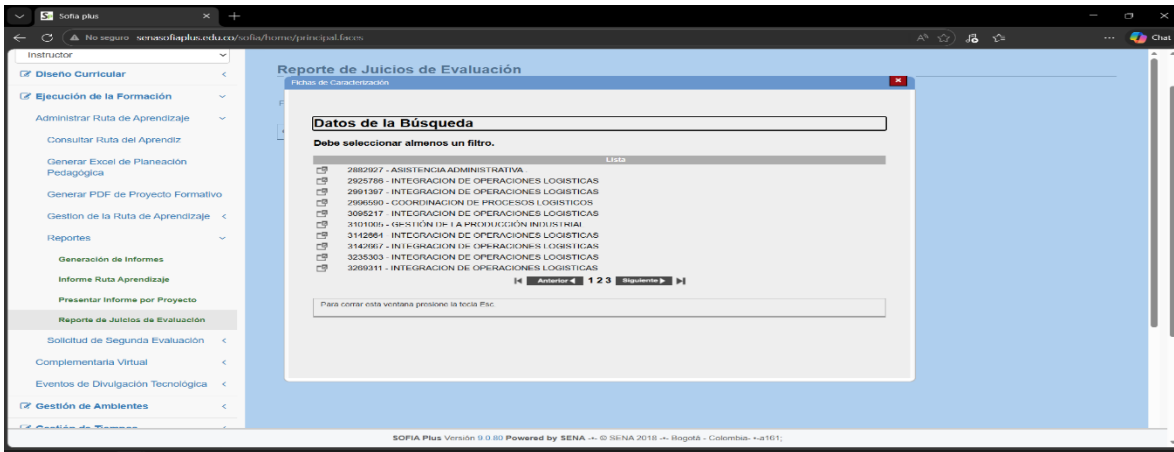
Sofia plus
No seguro senasofiaplus.edu.co/sofia/home/principal.faces
Chat

Instructor
Diseño Curricular
Ejecución de la Formación
Administrar Ruta de Aprendizaje
Consultar Ruta del Aprendiz
Generar Excel de Planeación Pedagógica
Generar PDF de Proyecto Formativo
Gestion de la Ruta de Aprendizaje
Reportes
Generación de Informes
Informe Ruta Aprendizaje
Presentar Informe por Proyecto
Reporte de Juicios de Evaluación
Solicitud de Segunda Evaluación
Complementaria Virtual
Eventos de Divulgación Tecnológica
Gestión de Ambientes
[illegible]

Reporte de Juicios de Evaluación

Fichas de Caracterización

Datos de la Búsqueda

Debe seleccionar almenos un filtro.

Lista
2882927 - ASISTENCIA ADMINISTRATIVA
2925786 - INTEGRACION DE OPERACIONES LOGISTICAS
2991397 - INTEGRACION DE OPERACIONES LOGISTICAS
2996590 - COORDINACION DE PROCESOS LOGISTICOS
3095217 - INTEGRACION DE OPERACIONES LOGISTICAS
3101005 - GESTIÓN DE LA PRODUCCIÓN INDUSTRIAL
3142864 - INTEGRACION DE OPERACIONES LOGISTICAS
3142967 - INTEGRACION DE OPERACIONES LOGISTICAS
3235303 - INTEGRACION DE OPERACIONES LOGISTICAS
3269311 - INTEGRACION DE OPERACIONES LOGISTICAS

Anterior 1 2 3 Siguiente

Para cerrar esta ventana presione la tecla Esc.

SOFIA Plus Versión 9.0.80 Powered by SENA -·- © SENA 2018 -·- Bogotá - Colombia- -a161;